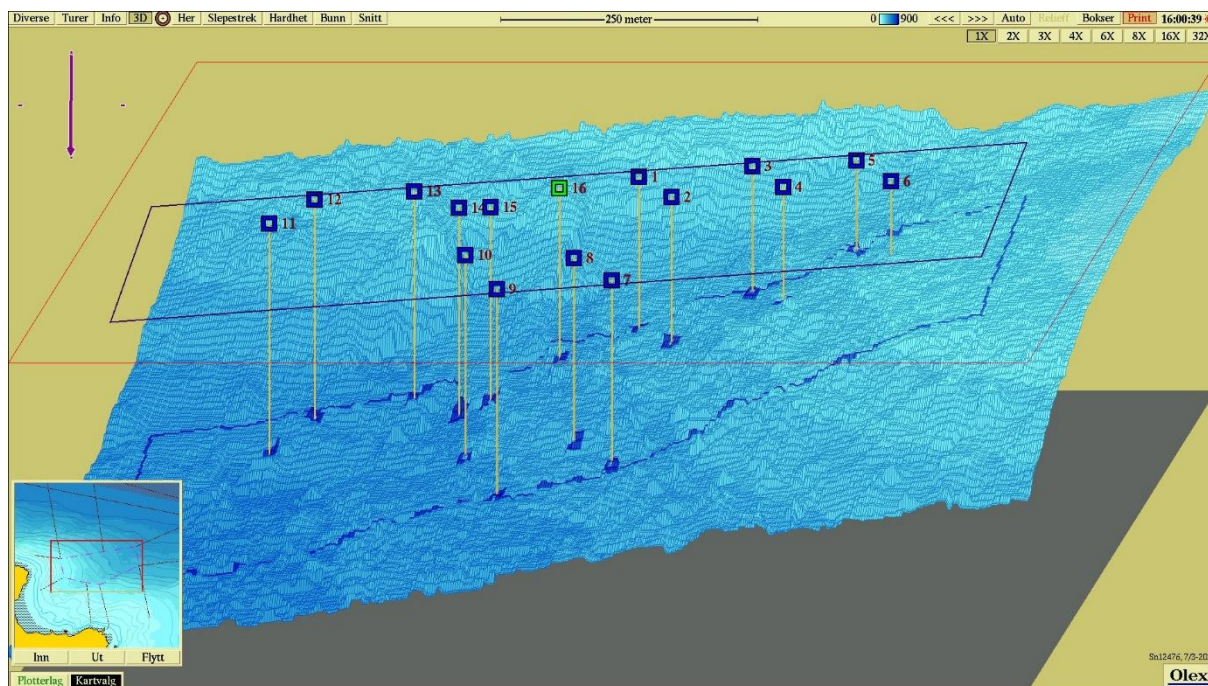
Diverse Turer Info 3D Her Slepestrek Hardhet Bunn Snitt

250 meter

0 900 <<< >>> Auto Relieff Bokser Print 16:00:39

1X 2X 3X 4X 6X 8X 16X 32X

16 1 3 5 4 6 2 13 12 14 15 11 10 8 7 9

Inn Ut Flytt

Plotterlag Kartvalg

Sn12476, 7/3-20

Olex